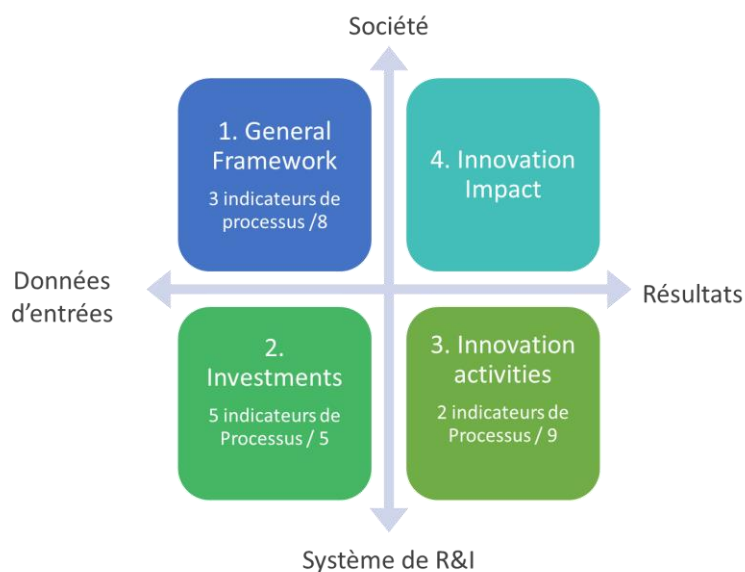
Société

1. General Framework

3 indicateurs de processus /8

4. Innovation Impact

Données d'entrées

Résultats

2. Investments

5 indicateurs de Processus / 5

3. Innovation activities

2 indicateurs de Processus / 9

Système de R&I